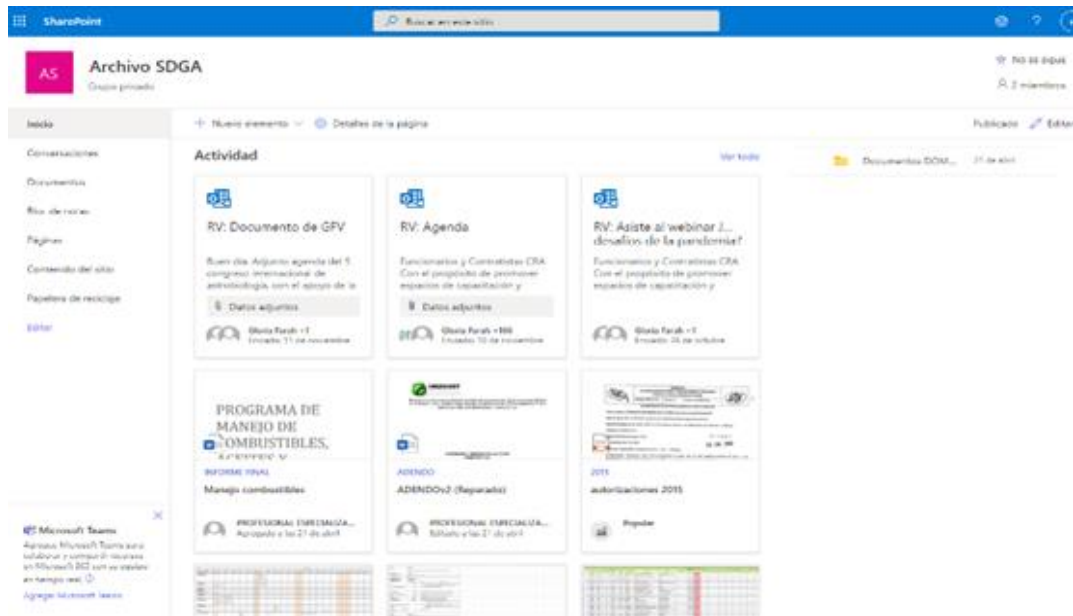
SharePoint

Buscar en este sitio

AS

Archivo SDGA

Grupo privado

No es seguir

2 miembros

Inicio

Conversaciones

Documentos

Bloc de notas

Páginas

Contenido del sitio

Papelera de reciclaje

Editar

+ Nuevo elemento

Detalles de la página

Publicado

Editar

Actividad

Ver todo

Documentos DOM...

21 de abril

RV: Documento de GFV

Buen día. Adjunto agenda del 5 congreso internacional de antrobiología, con el apoyo de la

Datos adjuntos

Gloria Farah +1

Enviado 11 de noviembre

RV: Agenda

Funcionarios y Contratistas CRA Con el propósito de promover espacios de capacitación y

Datos adjuntos

Gloria Farah +166

Enviado 10 de noviembre

RV: Asiste al webinar ¿...desafíos de la pandemia?

Funcionarios y Contratistas CRA Con el propósito de promover espacios de capacitación y

Gloria Farah +1

Enviado 26 de octubre

PROGRAMA DE MANEJO DE COMBUSTIBLES,

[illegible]

INFORME FINAL

Manejo combustibles

PROFESIONAL ESPECIALIZA...

Agregado a las 21 de abril

ADENDO

ADENDOv2 (Reparado)

PROFESIONAL ESPECIALIZA...

Editado a las 21 de abril

2015

autorizaciones 2015

Popular

Microsoft Teams

Agregue Microsoft Teams para colaborar y compartir recursos en Microsoft 365 con sus equipos en tiempo real.

Agregar Microsoft Teams